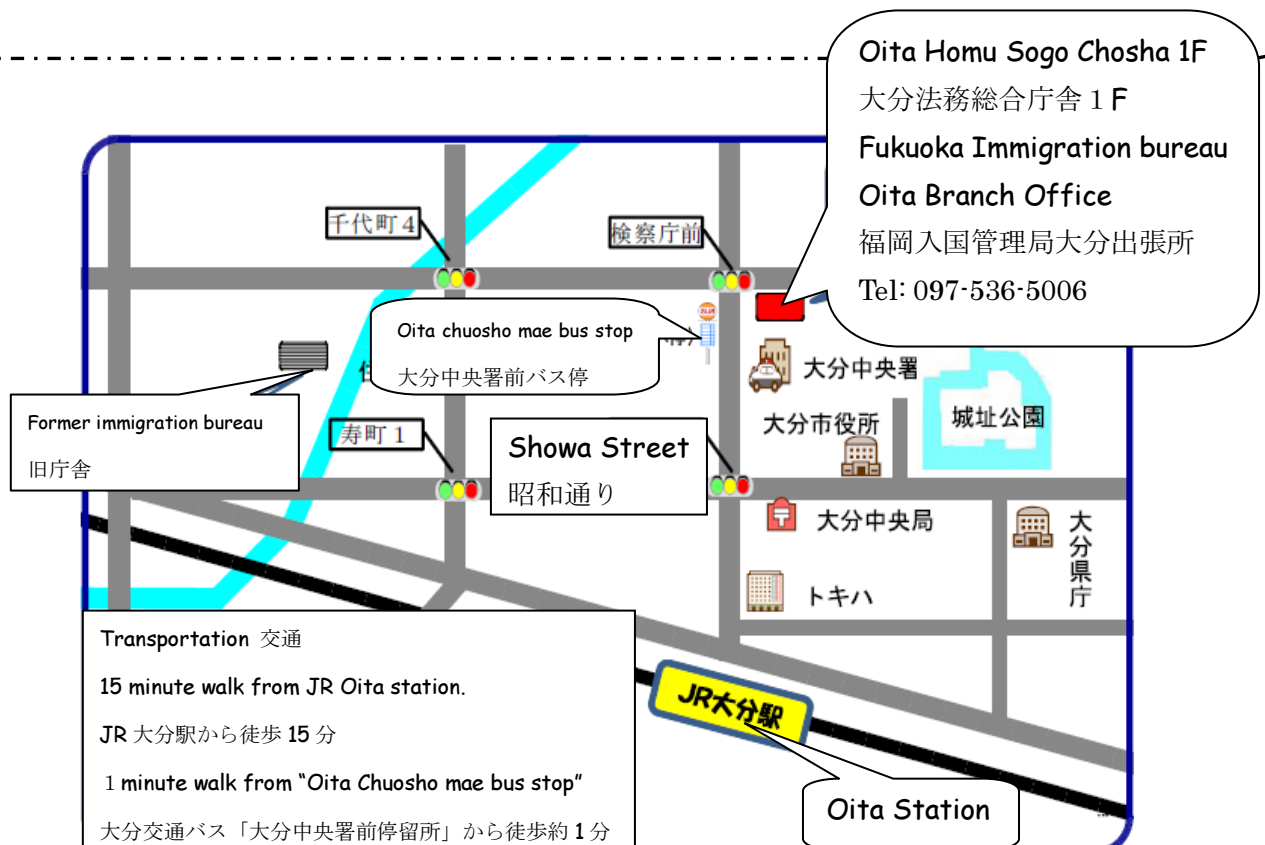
Oita Homu Sogo Chosha 1F
大分法務総合庁舎１F
Fukuoka Immigration bureau
Oita Branch Office
福岡入国管理局大分出張所
Tel: 097-536-5006

千代町４

検察庁前

Oita chuosho mae bus stop
大分中央署前バス停

大分中央署

Former immigration bureau
旧庁舎

寿町１

Showa Street
昭和通り

大分市役所

城址公園

大分中央局

大分県庁

トキハ

Transportation 交通
15 minute walk from JR Oita station.
JR 大分駅から徒歩 15 分
１minute walk from "Oita Chuosho mae bus stop"
大分交通バス「大分中央署前停留所」から徒歩約 1 分

JR大分駅

Oita Station